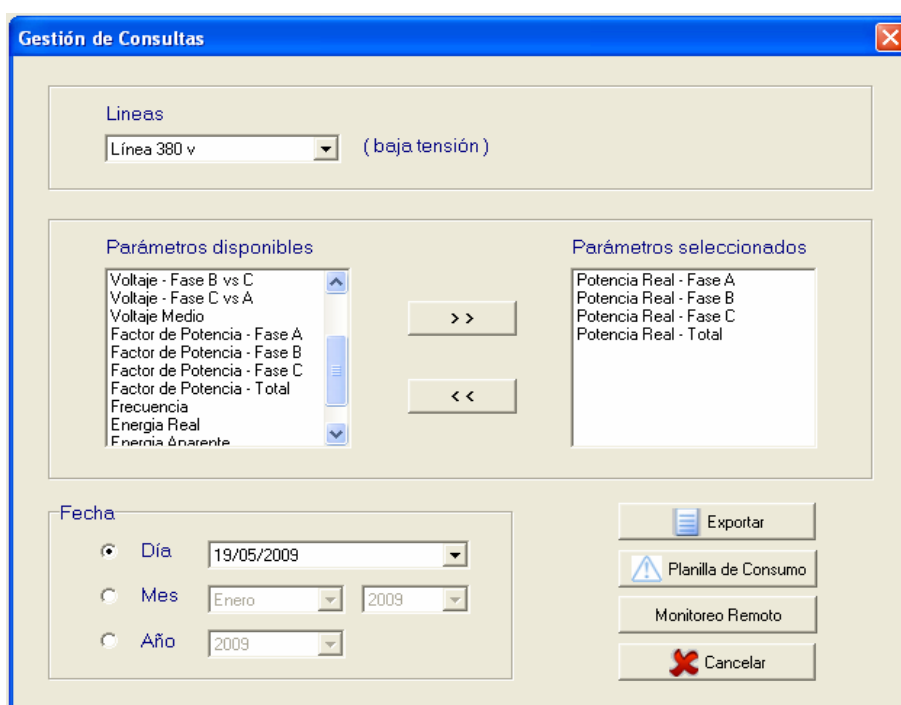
Gestión de Consultas

Lineas

Línea 380 v

( baja tensión )

Parámetros disponibles

Voltaje - Fase B vs C
Voltaje - Fase C vs A
Voltaje Medio
Factor de Potencia - Fase A
Factor de Potencia - Fase B
Factor de Potencia - Fase C
Factor de Potencia - Total
Frecuencia
Energia Real
Energia Aparente

> >

< <

Parámetros seleccionados

Potencia Real - Fase A
Potencia Real - Fase B
Potencia Real - Fase C
Potencia Real - Total

Fecha

Día 19/05/2009

Mes Enero 2009

Año 2009

Exportar

Planilla de Consumo

Monitoreo Remoto

Cancelar